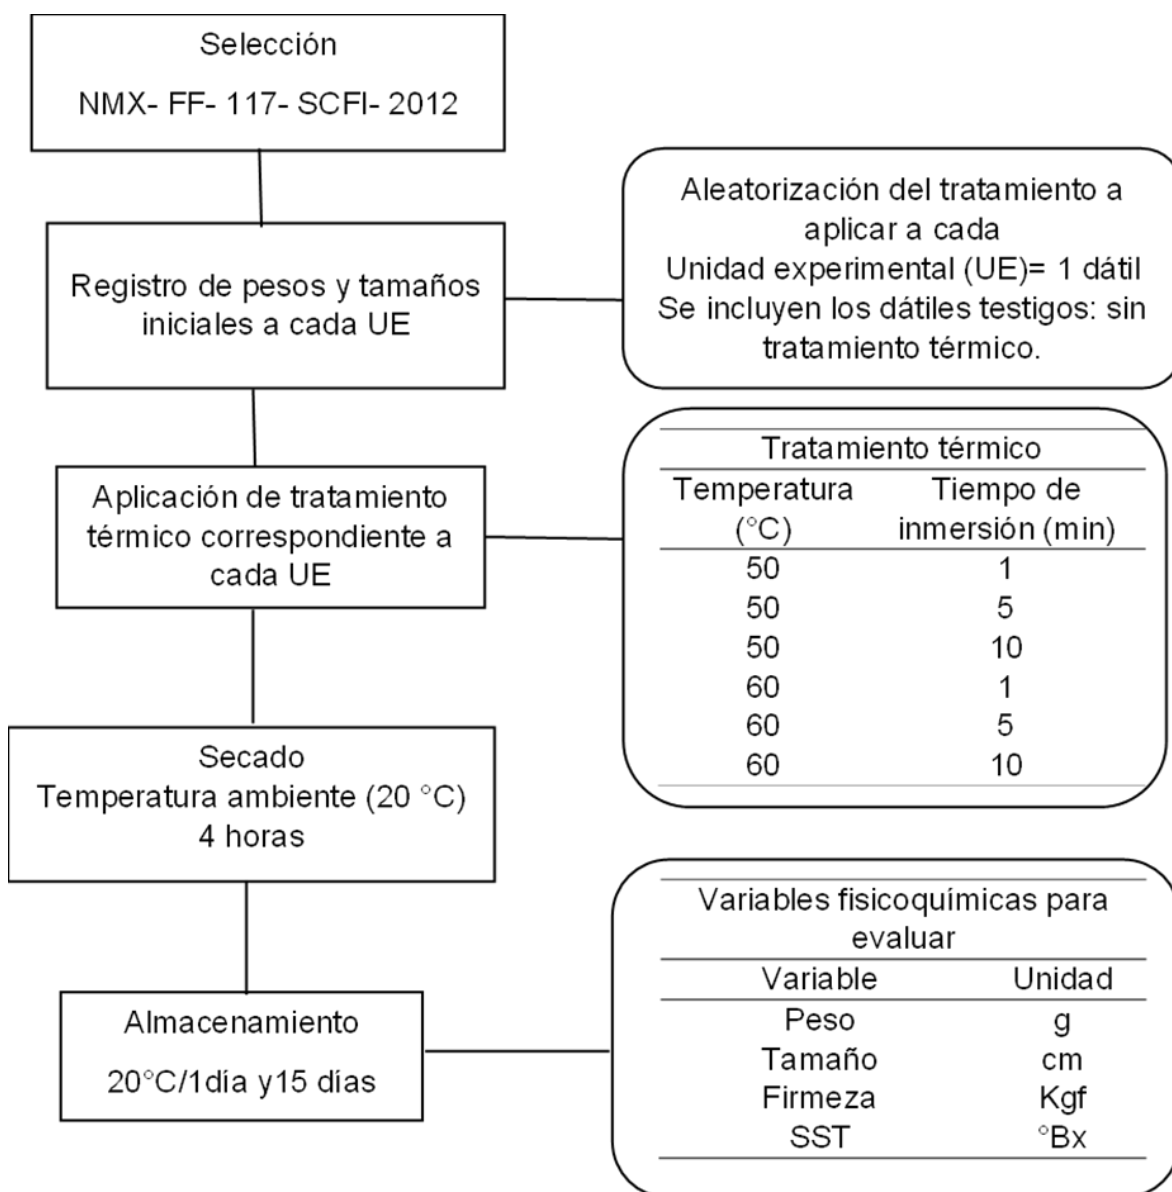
Selección

NMX- FF- 117- SCFI- 2012

Registro de pesos y tamaños iniciales a cada UE

Aleatorización del tratamiento a aplicar a cada
Unidad experimental (UE)= 1 dátil
Se incluyen los dátiles testigos: sin tratamiento térmico.

Aplicación de tratamiento térmico correspondiente a cada UE

| Tratamiento térmico | |
|---|---|
| Temperatura (°C) | Tiempo de inmersión (min) |
| 50 | 1 |
| 50 | 5 |
| 50 | 10 |
| 60 | 1 |
| 60 | 5 |
| 60 | 10 |

Secado
Temperatura ambiente (20 °C)
4 horas

Almacenamiento

20°C/1día y15 días

Variables fisicoquímicas para evaluar

| Variable | Unidad |
|---|---|
| Peso | g |
| Tamaño | cm |
| Firmeza | Kgf |
| SST | °Bx |